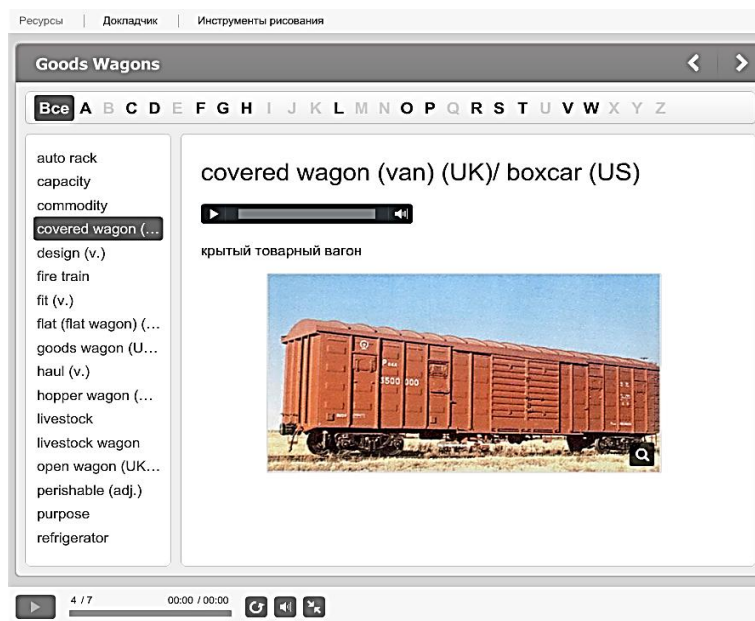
Ресурсы | Докладчик | Инструменты рисования

Goods Wagons

Все A B C D E F G H I J K L M N O P Q R S T U V W X Y Z

auto rack
capacity
commodity
covered wagon (...
design (v.)
fire train
fit (v.)
flat (flat wagon) (...
goods wagon (U...
haul (v.)
hopper wagon (...
livestock
livestock wagon
open wagon (UK...
perishable (adj.)
purpose
refrigerator

covered wagon (van) (UK)/ boxcar (US)

крытый товарный вагон

4 / 7 00:00 / 00:00